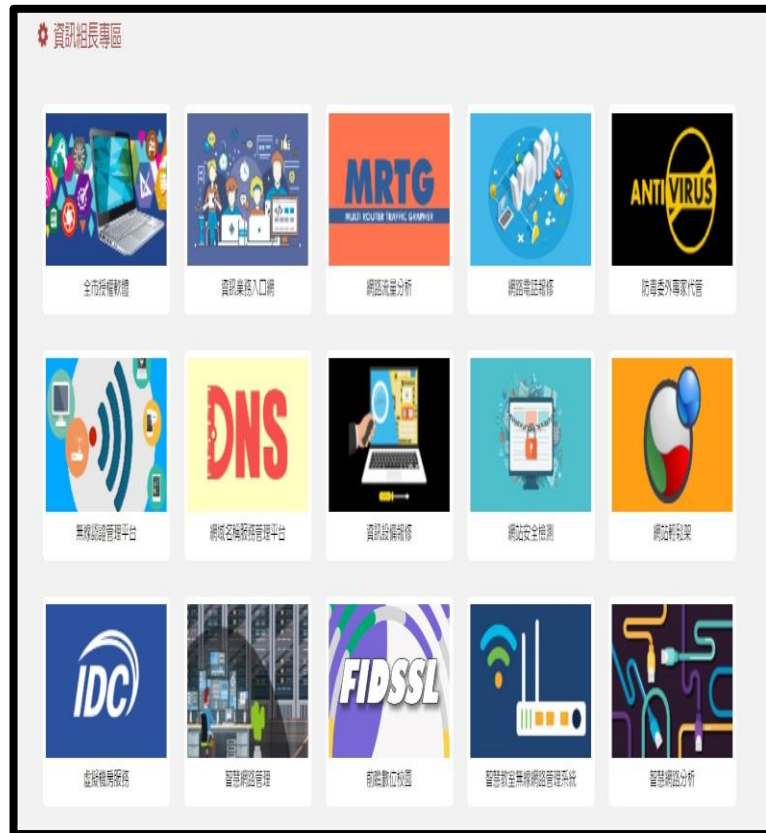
資訊組長專區

MRTG
MULTI ROUTER TRAFFIC GRAPHER

VOIP

ANTIVIRUS

全市授權軟體

資訊業務入口網

網路流量分析

網路電話報修

防毒委外專家代管

DNS

無線認證管理平台

網域名稱服務管理平台

資訊設備報修

網站安全檢測

網站輕鬆架

IDC

FIDSSL

虛擬機房服務

智慧網路管理

前瞻數位校園

智慧教室無線網路管理系統

智慧網路分析